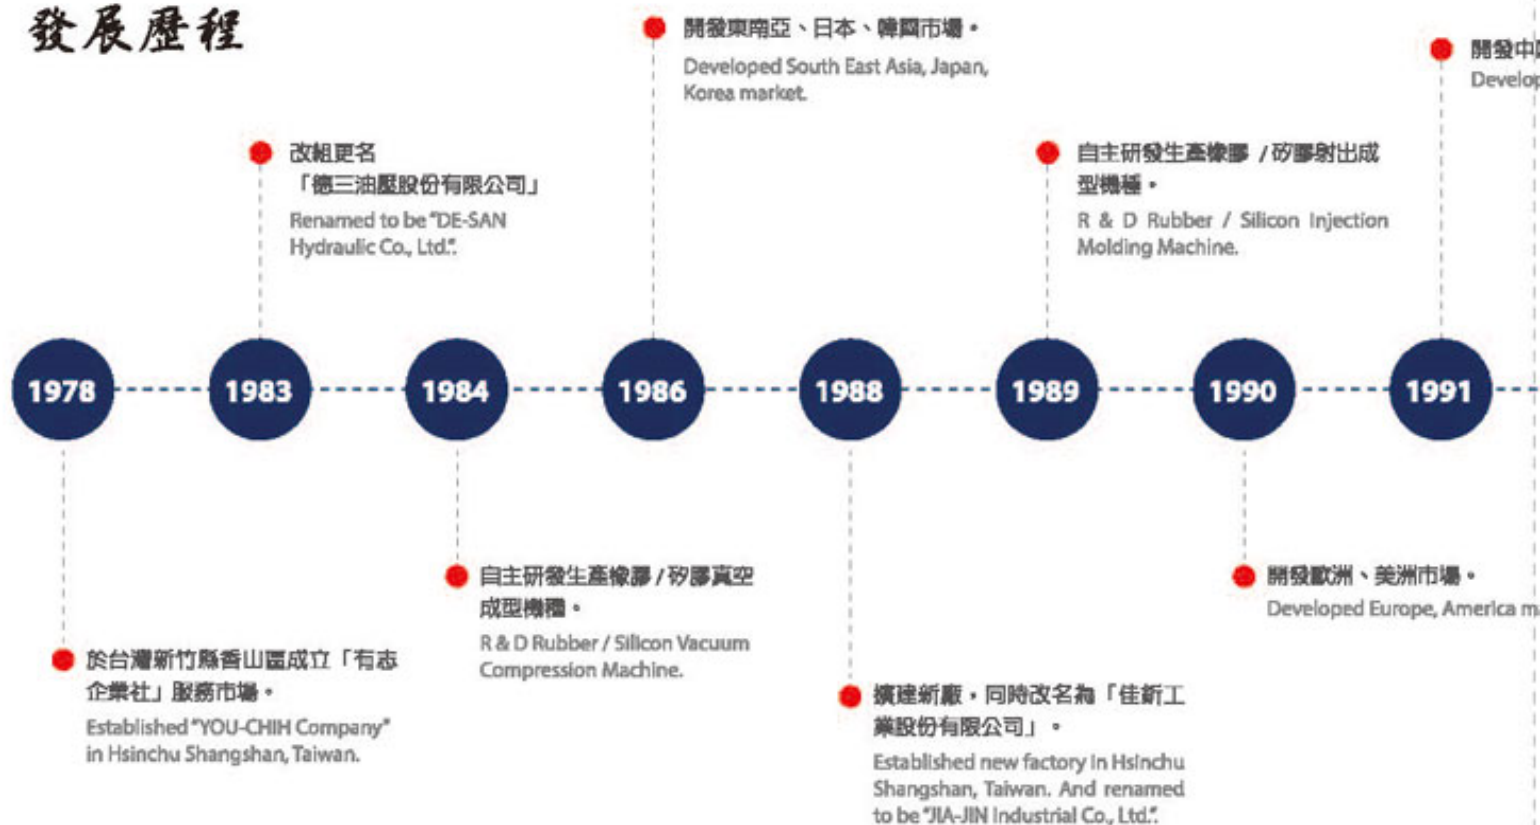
發展歷程

1978

於台灣新竹縣香山區成立「有志企業社」服務市場。
Established "YOU-CHIH Company" in Hsinchu Shangshan, Taiwan.

1983

改組更名「德三油壓股份有限公司」
Renamed to be "DE-SAN Hydraulic Co., Ltd.".

1984

自主研發生產橡膠 / 矽膠真空成型機種。
R & D Rubber / Silicon Vacuum Compression Machine.

1986

開發東南亞、日本、韓國市場。
Developed South East Asia, Japan, Korea market.

1988

擴建新廠，同時改名為「佳新工業股份有限公司」。
Established new factory in Hsinchu Shangshan, Taiwan. And renamed to be "JIA-JIN Industrial Co., Ltd.".

1989

自主研發生產橡膠 / 矽膠射出成型機種。
R & D Rubber / Silicon Injection Molding Machine.

1990

開發歐洲、美洲市場。
Developed Europe, America m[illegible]

1991

開發中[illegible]
Develop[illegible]